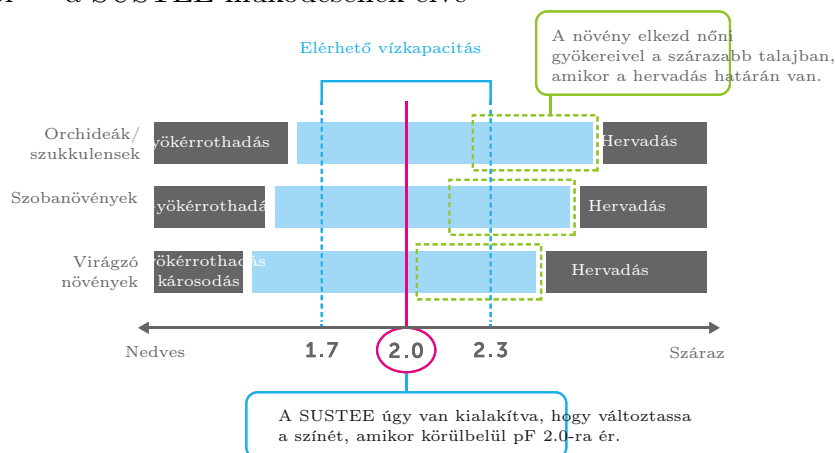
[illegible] a SUSTEE működésének elve

Elérhető vízkapacitás

A növény elkezd nőni gyökereivel a szárazabb talajban, amikor a hervadás határán van.

Orchideák/ szukkulensek
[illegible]yökérrothadás
Hervadás

Szobanövények
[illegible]yökérrothadá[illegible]
Hervadás

Virágzó növények
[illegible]yökérrothadás károsodás
Hervadás

Nedves
1.7
2.0
2.3
Száraz

A SUSTEE úgy van kialakítva, hogy változtassa a színét, amikor körülbelül pF 2.0-ra ér.